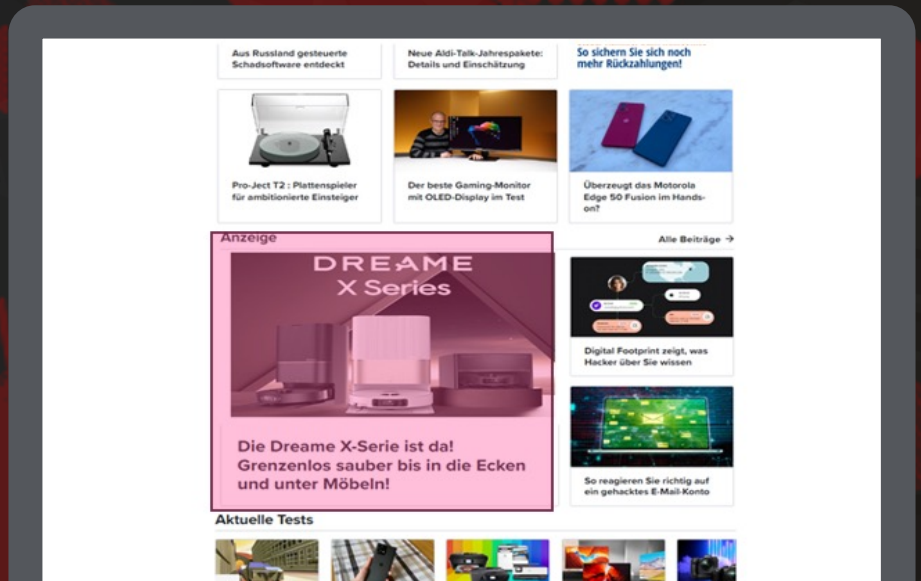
Aus Russland gesteuerte Schadsoftware entdeckt

Neue Aldi-Talk-Jahrespakete: Details und Einschätzung

So sichern Sie sich noch mehr Rückzahlungen!

Pro-Ject T2 : Plattenspieler für ambitionierte Einsteiger

Der beste Gaming-Monitor mit OLED-Display im Test

Überzeugt das Motorola Edge 50 Fusion im Hands-on?

Anzeige

Alle Beiträge →

DREAME
X Series

Die Dreame X-Serie ist da! Grenzenlos sauber bis in die Ecken und unter Möbeln!

Digital Footprint zeigt, was Hacker über Sie wissen

So reagieren Sie richtig auf ein gehacktes E-Mail-Konto

Aktuelle Tests